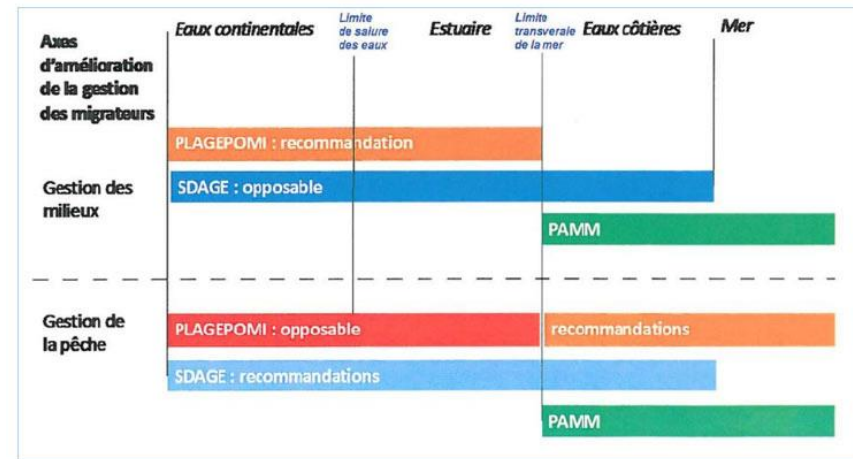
Axes d'amélioration de la gestion des migrateurs

Eaux continentales

Limite de salure des eaux

Estuaire

Limite transverale de la mer

Eaux côtières

Mer

PLAGEPOMI : recommandation

Gestion des milieux

SDAGE : opposable

PAMM

Gestion de la pêche

PLAGEPOMI : opposable

recommandations

SDAGE : recommandations

PAMM